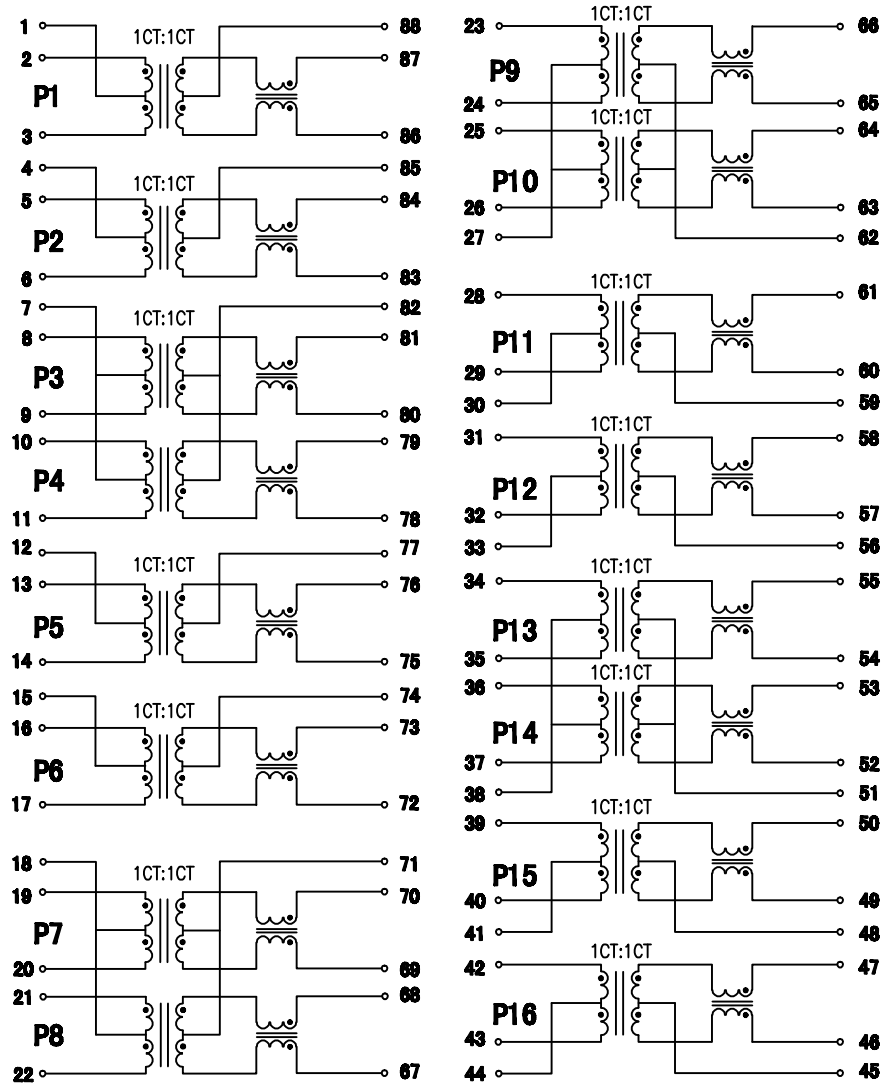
1 1CT:1CT 88
2 87
P1
3 86
4 85
1CT:1CT
5 84
P2
6 83
7 82
1CT:1CT
8 81
P3
9 80
10 79
P4
11 78
12 77
1CT:1CT
13 76
P5
14 75
15 74
1CT:1CT
16 73
P6
17 72
18 71
1CT:1CT
19 70
P7
20 69
21 68
P8
22 67

23 1CT:1CT 66
P9
24 65
25 1CT:1CT 64
P10
26 63
27 62
28 1CT:1CT 61
P11
29 60
30 59
31 1CT:1CT 58
P12
32 57
33 56
34 1CT:1CT 55
P13
35 54
36 1CT:1CT 53
P14
37 52
38 51
39 1CT:1CT 50
P15
40 49
41 48
42 1CT:1CT 47
P16
43 46
44 45